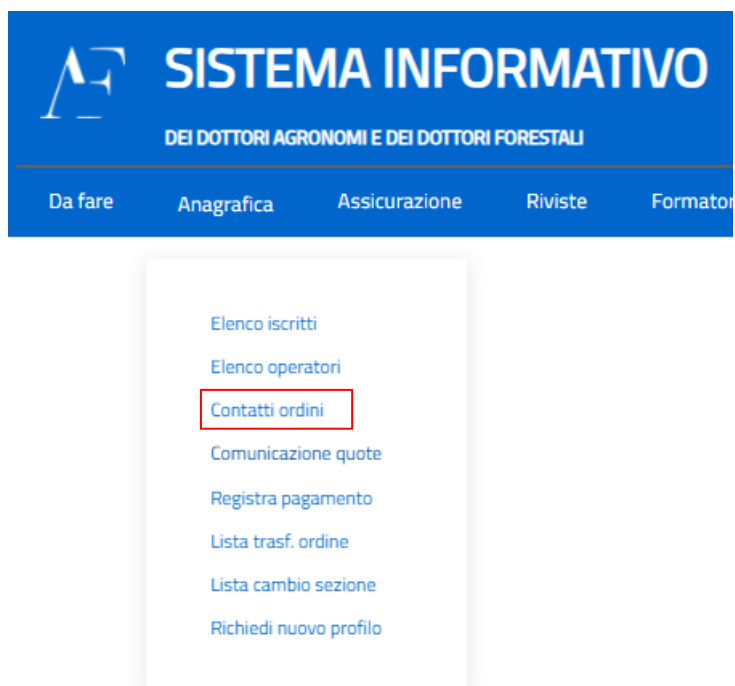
AF SISTEMA INFORMATIVO

DEI DOTTORI AGRONOMI E DEI DOTTORI FORESTALI

Da fare Anagrafica Assicurazione Riviste Formator

Elenco iscritti
Elenco operatori
Contatti ordini
Comunicazione quote
Registra pagamento
Lista trasf. ordine
Lista cambio sezione
Richiedi nuovo profilo